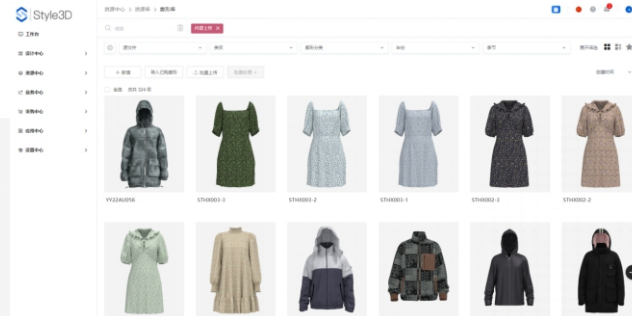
Style3D

工作台
设计中心
资源中心
运营中心
采购中心
应用中心
设置中心

资源中心 / 资源库 / 款式库

搜索
待建上传 ×

款式库
季节
款式分类
年份
波段
展开筛选

+ 新增
导入已有款型
批量上传
批量打包

已选择 共计 324 项

YY22AU056
STHX003-3
STHX003-2
STHX003-1
STHX002-3
STHX002-2